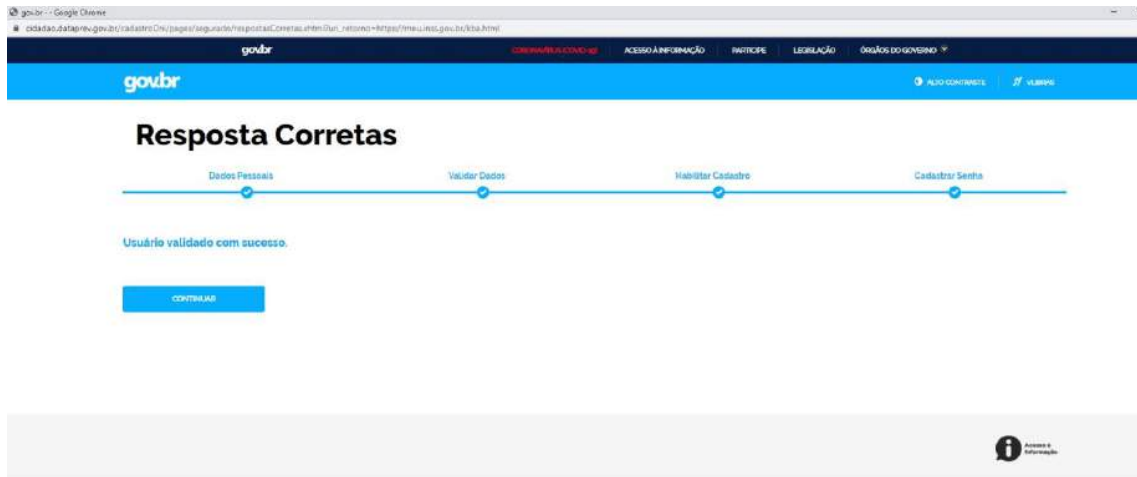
gov.br - - Google Chrome

cidadao.dataprev.gov.br/cadastroUni/pages/seguranca/respostasCorretas.xhtml?url_retorno=https://meu.inss.gov.br/kba.html

gov.br

CORONAVÍRUS (COVID-19)

ACESSO À INFORMAÇÃO

PARTICIPE

LEGISLAÇÃO

ÓRGÃOS DO GOVERNO

gov.br

ALTO CONTRASTE

VLIBRAS

Resposta Corretas

Dados Pessoais

Validar Dados

Habilitar Cadastro

Cadastrar Senha

Usuário validado com sucesso.

CONTINUAR

Acesso à Informação